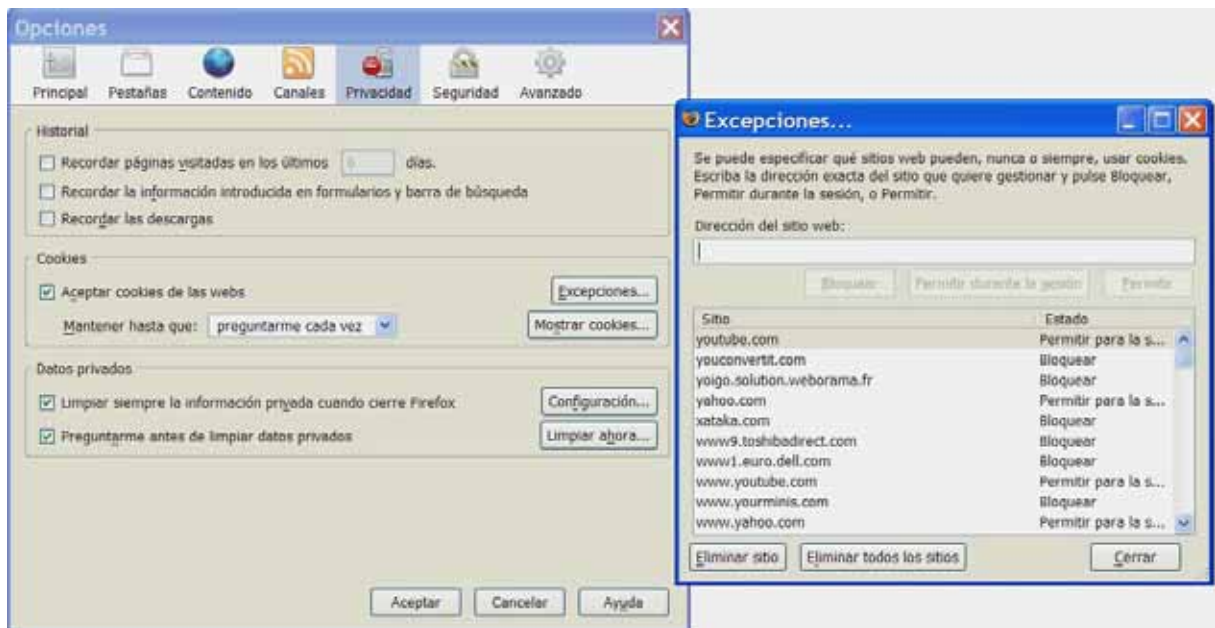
Opciones

Principal Pestañas Contenido Canales Privacidad Seguridad Avanzado

Historial

Recordar páginas visitadas en los últimos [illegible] días.

Recordar la información introducida en formularios y barra de búsqueda

Recordar las descargas

Cookies

Aceptar cookies de las webs

Excepciones...

Mantener hasta que: preguntarme cada vez

Mostrar cookies...

Datos privados

Limpiar siempre la información privada cuando cierre Firefox

Configuración...

Preguntarme antes de limpiar datos privados

Limpiar ahora...

Aceptar Cancelar Ayuda

Excepciones...

Se puede especificar qué sitios web pueden, nunca o siempre, usar cookies. Escriba la dirección exacta del sitio que quiere gestionar y pulse Bloquear, Permitir durante la sesión, o Permitir.

Dirección del sitio web:

Bloquear Permitir durante la sesión Permitir

| Sitio | Estado |
|---|---|
| youtube.com | Permitir para la s... |
| youconvertit.com | Bloquear |
| yoigo.solution.weborama.fr | Bloquear |
| yahoo.com | Permitir para la s... |
| xataka.com | Bloquear |
| www9.toshibadirect.com | Bloquear |
| www1.euro.dell.com | Bloquear |
| www.youtube.com | Permitir para la s... |
| www.yourminis.com | Bloquear |
| www.yahoo.com | Permitir para la s... |

Eliminar sitio Eliminar todos los sitios Cerrar